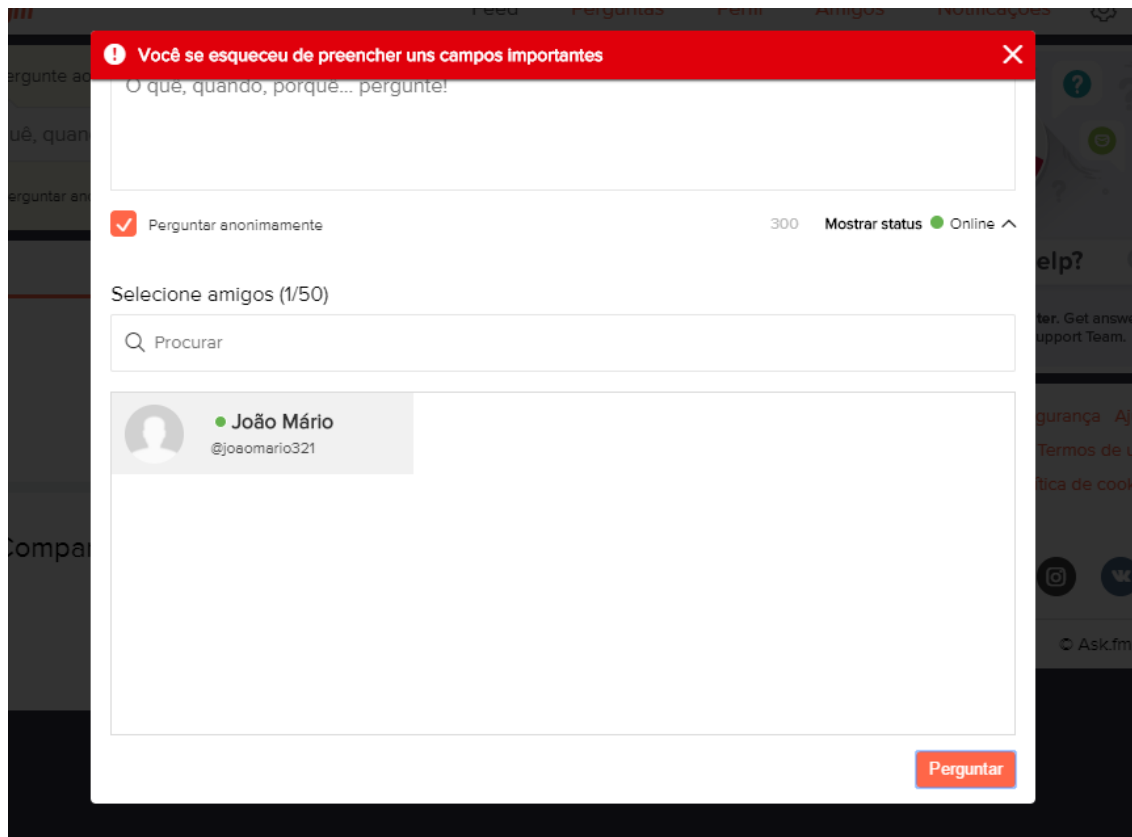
Feed Perguntas Perfil Amigos Notificações

Você se esqueceu de preencher uns campos importantes

ergunte ao

uê, quan

erguntar an

O quê, quando, porquê... pergunte!

Perguntar anonimamente

300

Mostrar status Online

elp?

ter. Get answ upport Team.

Selecione amigos (1/50)

Procurar

João Mário

@joaomario321

gurança Aj

Termos de

ítica de coo

Compar

© Ask.fm

Perguntar